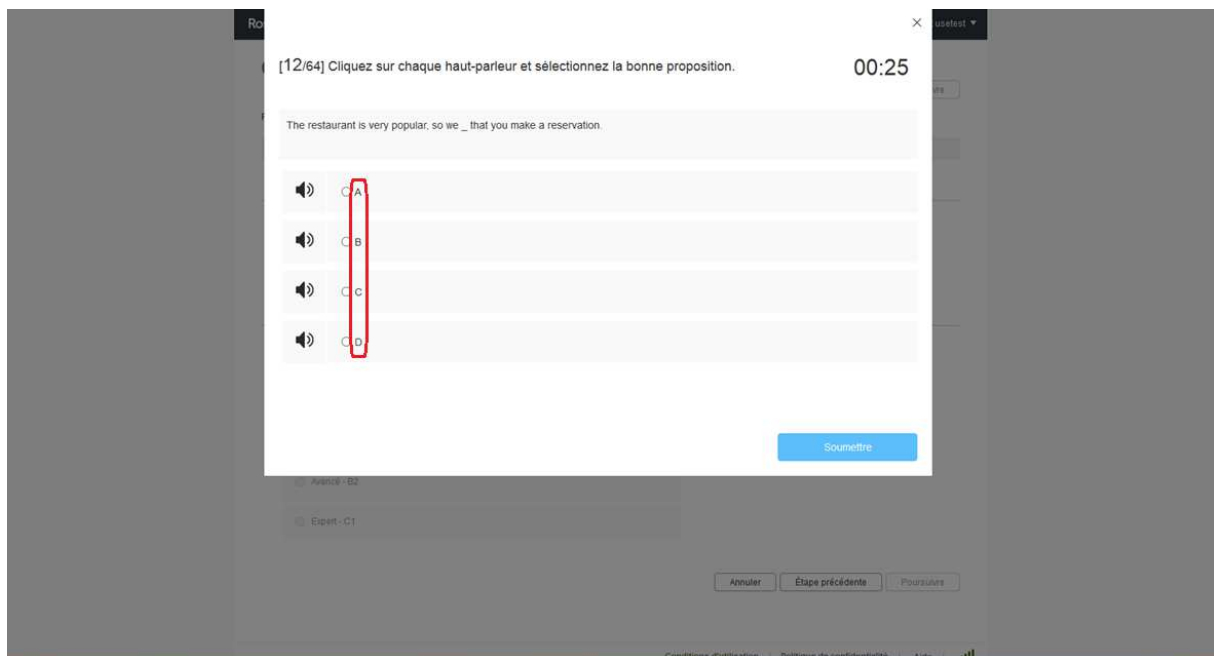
Ro

usetest ▼

×

[12/64] Cliquez sur chaque haut-parleur et sélectionnez la bonne proposition.

00:25

The restaurant is very popular, so we _ that you make a reservation.

A

B

C

D

Soumettre

Avancé - B2

Expert - C1

Annuler

Étape précédente

Poursuivre